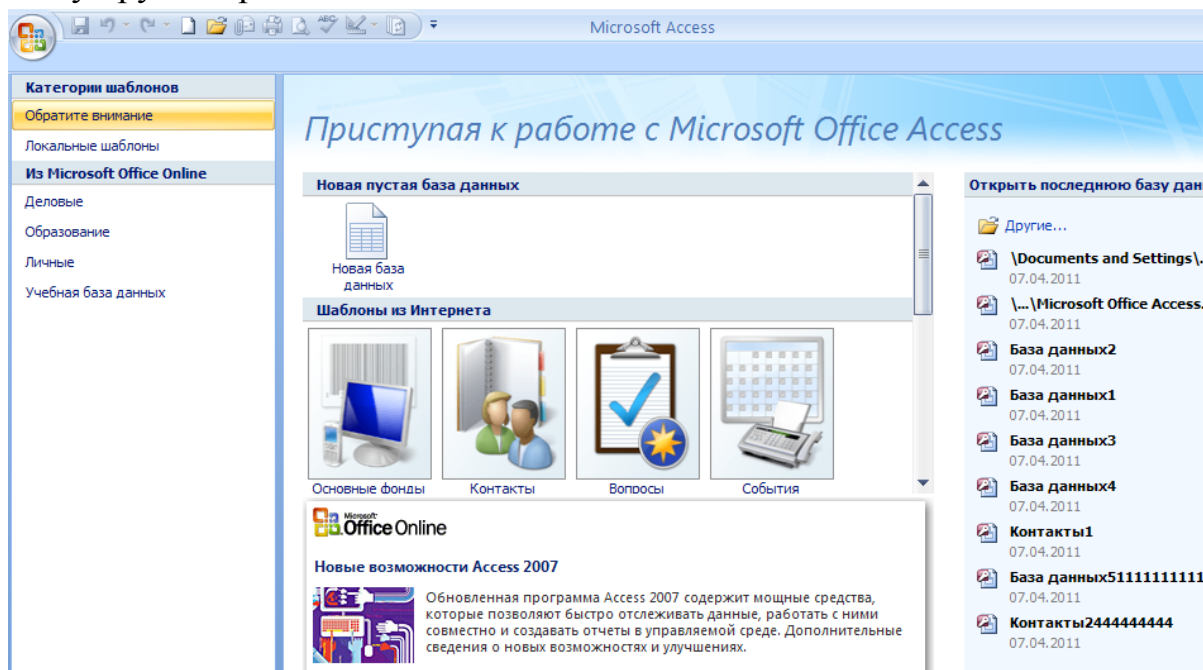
Microsoft Access

Категории шаблонов
Обратите внимание
Локальные шаблоны
Из Microsoft Office Online
Деловые
Образование
Личные
Учебная база данных

Приступая к работе с Microsoft Office Access

Новая пустая база данных
Новая база данных
Шаблоны из Интернета
Основные фонды
Контакты
Вопросы
События

Microsoft Office Online
Новые возможности Access 2007
Обновленная программа Access 2007 содержит мощные средства, которые позволяют быстро отслеживать данные, работать с ними совместно и создавать отчеты в управляемой среде. Дополнительные сведения о новых возможностях и улучшениях.

Открыть последнюю базу дан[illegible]
Другие...
\Documents and Settings\.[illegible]
07.04.2011
\...\Microsoft Office Access.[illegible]
07.04.2011
База данных2
07.04.2011
База данных1
07.04.2011
База данных3
07.04.2011
База данных4
07.04.2011
Контакты1
07.04.2011
База данных51111111111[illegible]
07.04.2011
Контакты2444444444
07.04.2011